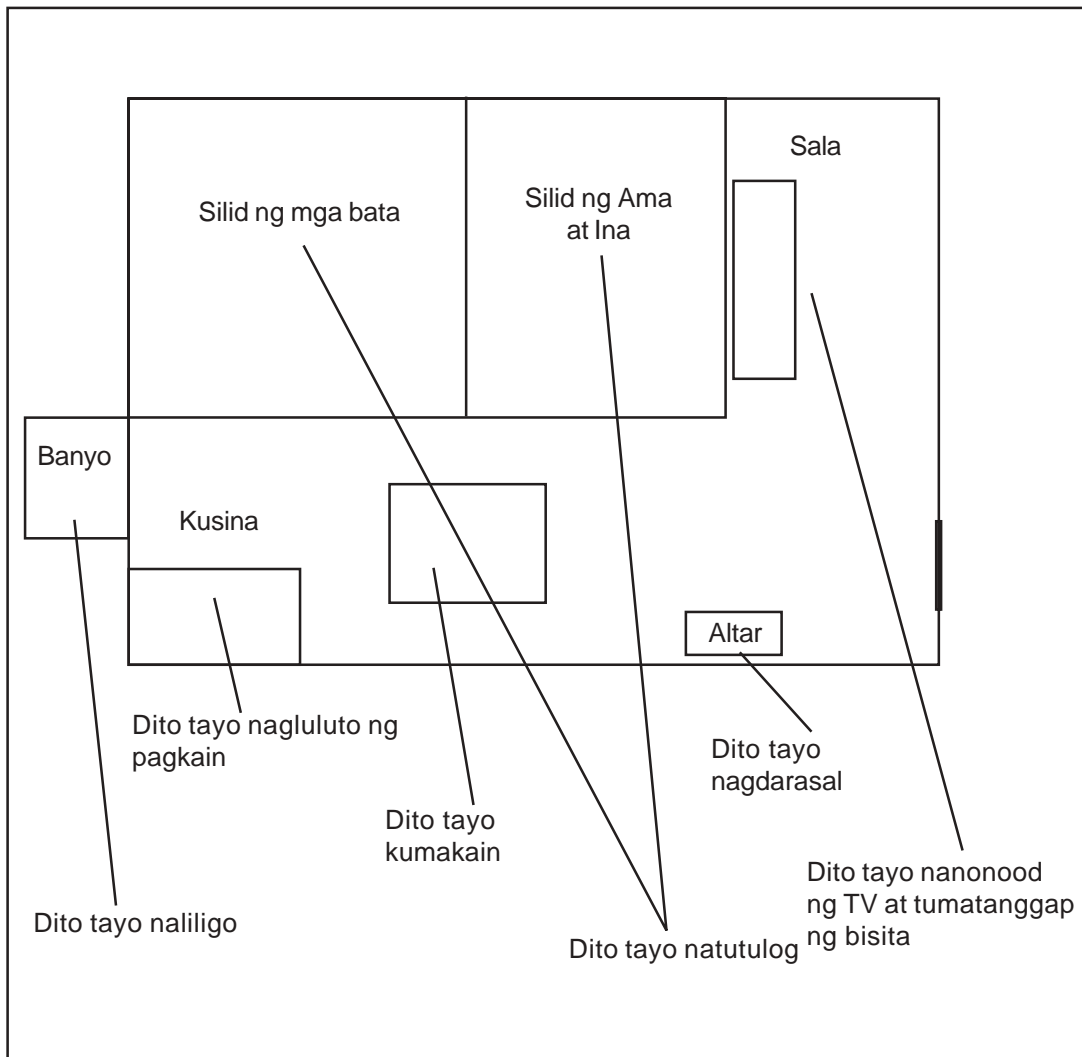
Sala

Silid ng mga bata

Silid ng Ama at Ina

Banyo

Kusina

Altar

Dito tayo nagluluto ng pagkain

Dito tayo nagdarasal

Dito tayo kumakain

Dito tayo nanonood ng TV at tumatanggap ng bisita

Dito tayo naliligo

Dito tayo natutulog